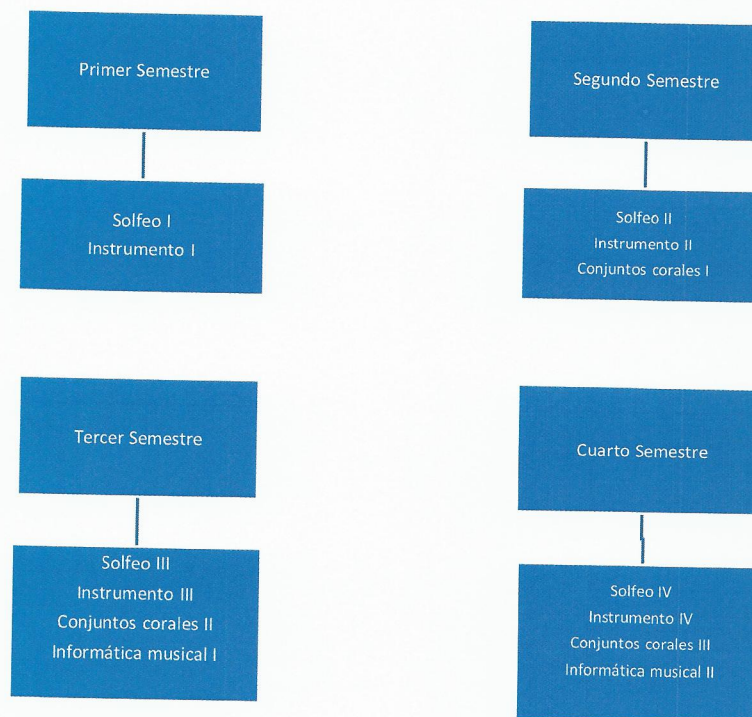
Primer Semestre

Solfeo I
Instrumento I

Segundo Semestre

Solfeo II
Instrumento II
Conjuntos corales I

Tercer Semestre

Solfeo III
Instrumento III
Conjuntos corales II
Informática musical I

Cuarto Semestre

Solfeo IV
Instrumento IV
Conjuntos corales III
Informática musical II